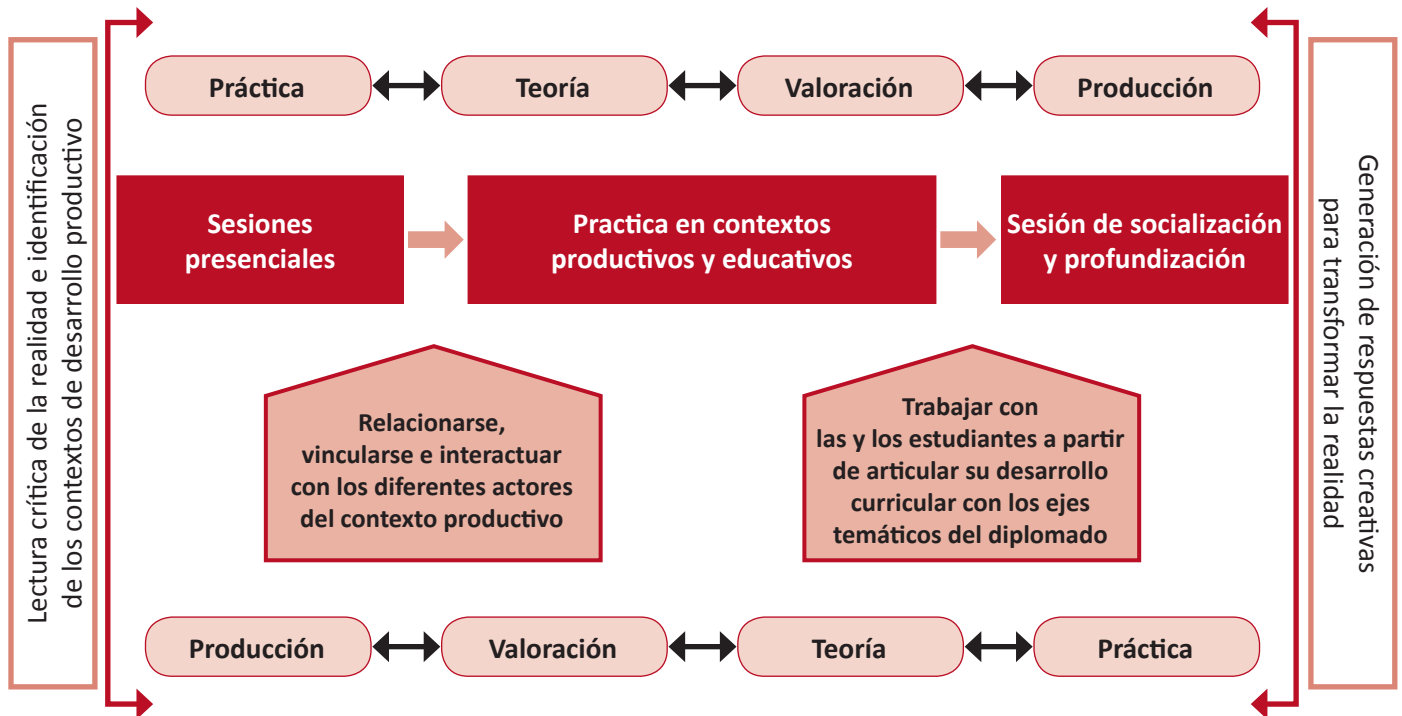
Lectura crítica de la realidad e identificación de los contextos de desarrollo productivo

Práctica

Teoría

Valoración

Producción

Sesiones presenciales

Practica en contextos productivos y educativos

Sesión de socialización y profundización

Relacionarse, vincularse e interactuar con los diferentes actores del contexto productivo

Trabajar con las y los estudiantes a partir de articular su desarrollo curricular con los ejes temáticos del diplomado

Producción

Valoración

Teoría

Práctica

Generación de respuestas creativas para transformar la realidad